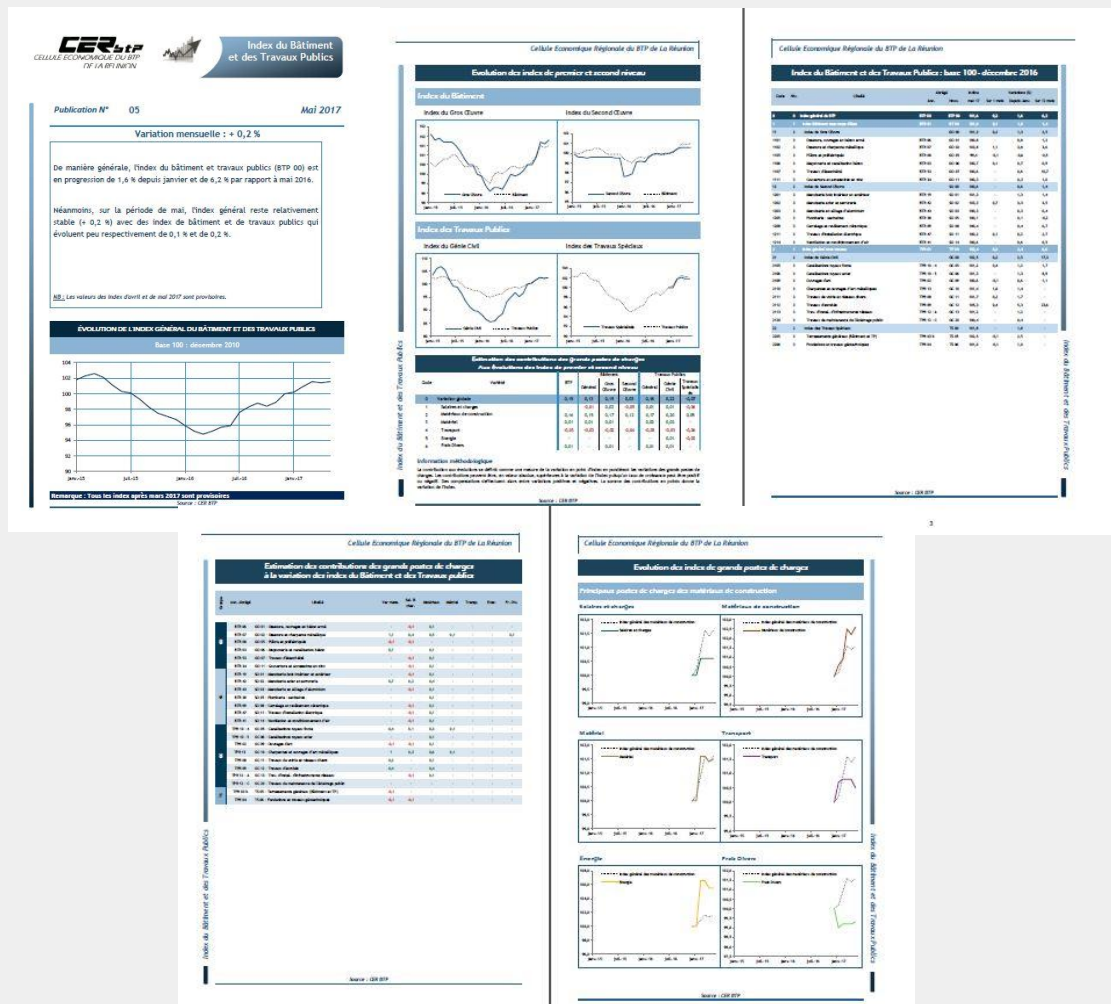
CERbtp
CELLULE ECONOMIQUE DU BTP DE LA RÉUNION

Index du Bâtiment et des Travaux Publics

Publication N° 05 Mai 2017

Variation mensuelle : + 0,2 %

De manière générale, l'index du bâtiment et travaux publics (BTP 00) est en progression de 1,6 % depuis janvier et de 6,2 % par rapport à mai 2016.

Néanmoins, sur la période de mai, l'index général reste relativement stable (+ 0,2 %) avec des index de bâtiment et de travaux publics qui évoluent peu respectivement de 0,1 % et de 0,2 %.

NB : Les valeurs des index d'avril et de mai 2017 sont provisoires.

ÉVOLUTION DE L'INDEX GÉNÉRAL DU BÂTIMENT ET DES TRAVAUX PUBLICS

Base 100 : décembre 2010

104
102
100
98
96
94
92
90

janv.-15 juil.-15 janv.-16 juil.-16 janv.-17

Remarque : Tous les index après mars 2017 sont provisoires
Source : CER BTP

Cellule Economique Régionale du BTP de La Réunion

Evolution des index de premier et second niveau

Index du Bâtiment

Index du Gros Œuvre

Index du Second Œuvre

Index des Travaux Publics

Index du Génie Civil

Index des Travaux Spéciaux

Estimation des contributions des grands postes de charges aux évolutions des index de premier et second niveau

Information méthodologique

Source : CER BTP

Index du Bâtiment et des Travaux Publics

Cellule Economique Régionale du BTP de La Réunion

Index du Bâtiment et des Travaux Publics : base 100 - décembre 2016

Source : CER BTP

Index du Bâtiment et des Travaux Publics

3

Cellule Economique Régionale du BTP de La Réunion

Estimation des contributions des grands postes de charges à la variation des index du Bâtiment et des Travaux publics

Source : CER BTP

Index du Bâtiment et des Travaux Publics

Cellule Economique Régionale du BTP de La Réunion

Evolution des index de grands postes de charges

Principaux postes de charges des matériaux de construction

Salaires et charges

Matériaux de construction

Matériel

Transport

Energie

Frais Divers

Source : CER BTP

Index du Bâtiment et des Travaux Publics